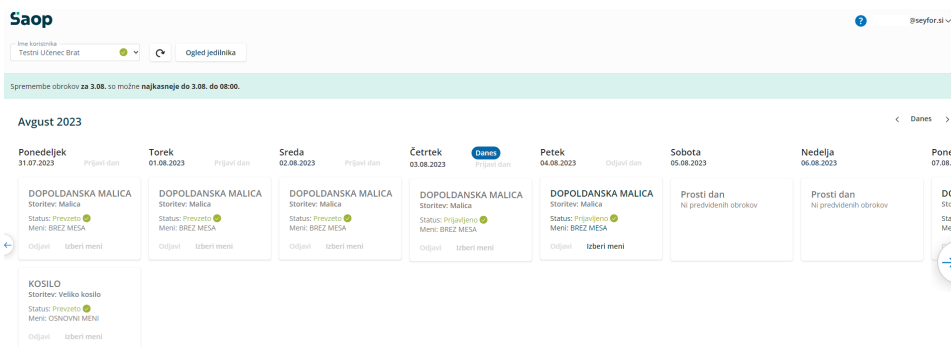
Saop

@seyfor.si

Ime korisnika
Testni Učenec Brat

Ogled jedilnika

Spremembe obrokov **za 3.08.** so možne **najkasneje do 3.08. do 08:00.**

Avgust 2023

Danes

Ponedeljek
31.07.2023
Prijavi dan

DOPOLDANSKA MALICA
Storitev: Malica
Status: Prevzeto
Meni: BREZ MESA
Odjavi Izberi meni

KOSILO
Storitev: Veliko kosilo
Status: Prevzeto
Meni: OSNOVNI MENI
Odjavi Izberi meni

Torek
01.08.2023
Prijavi dan

DOPOLDANSKA MALICA
Storitev: Malica
Status: Prevzeto
Meni: BREZ MESA
Odjavi Izberi meni

Sreda
02.08.2023
Prijavi dan

DOPOLDANSKA MALICA
Storitev: Malica
Status: Prevzeto
Meni: BREZ MESA
Odjavi Izberi meni

Četrtek
Danes
03.08.2023
Prijavi dan

DOPOLDANSKA MALICA
Storitev: Malica
Status: Prijavljeno
Meni: BREZ MESA
Odjavi Izberi meni

Petek
04.08.2023
Odjavi dan

DOPOLDANSKA MALICA
Storitev: Malica
Status: Prijavljeno
Meni: BREZ MESA
Odjavi Izberi meni

Sobota
05.08.2023

Prosti dan
Ni predvidenih obrokov

Nedelja
06.08.2023

Prosti dan
Ni predvidenih obrokov

Pone
07.08.
DO
Sto
Sta
Me